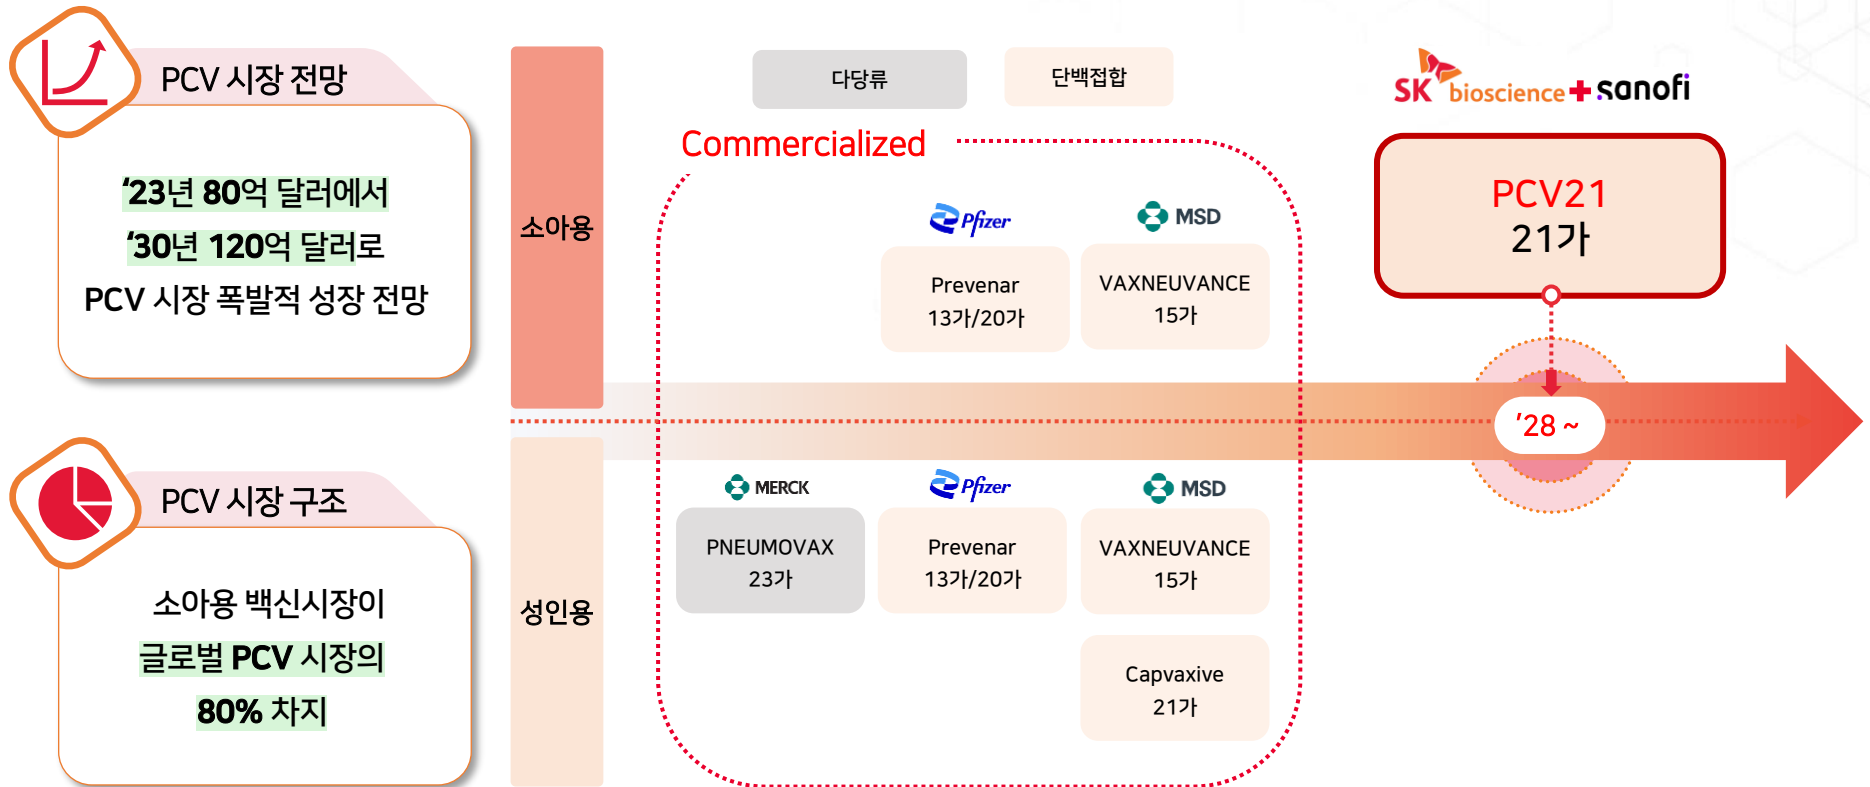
PCV 시장 전망

'23년 80억 달러에서
'30년 120억 달러로
PCV 시장 폭발적 성장 전망

PCV 시장 구조

소아용 백신시장이
글로벌 PCV 시장의
80% 차지

소아용

성인용

다당류

단백접합

Commercialized

Pfizer

MSD

Prevenar
13가/20가

VAXNEUVANCE
15가

MERCK

Pfizer

MSD

PNEUMOVAX
23가

Prevenar
13가/20가

VAXNEUVANCE
15가

Capvaxive
21가

SK bioscience + sanofi

PCV21
21가

'28 ~